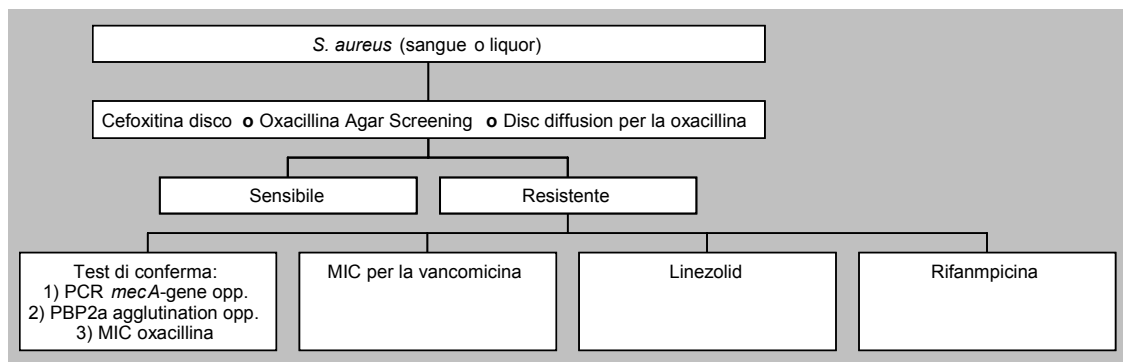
S. aureus (sangue o liquor)

Cefoxitina disco **o** Oxacillina Agar Screening **o** Disc diffusion per la oxacillina

Sensibile

Resistente

Test di conferma:
1) PCR mecA-gene opp.
2) PBP2a agglutination opp.
3) MIC oxacillina

MIC per la vancomicina

Linezolid

Rifanmpicina